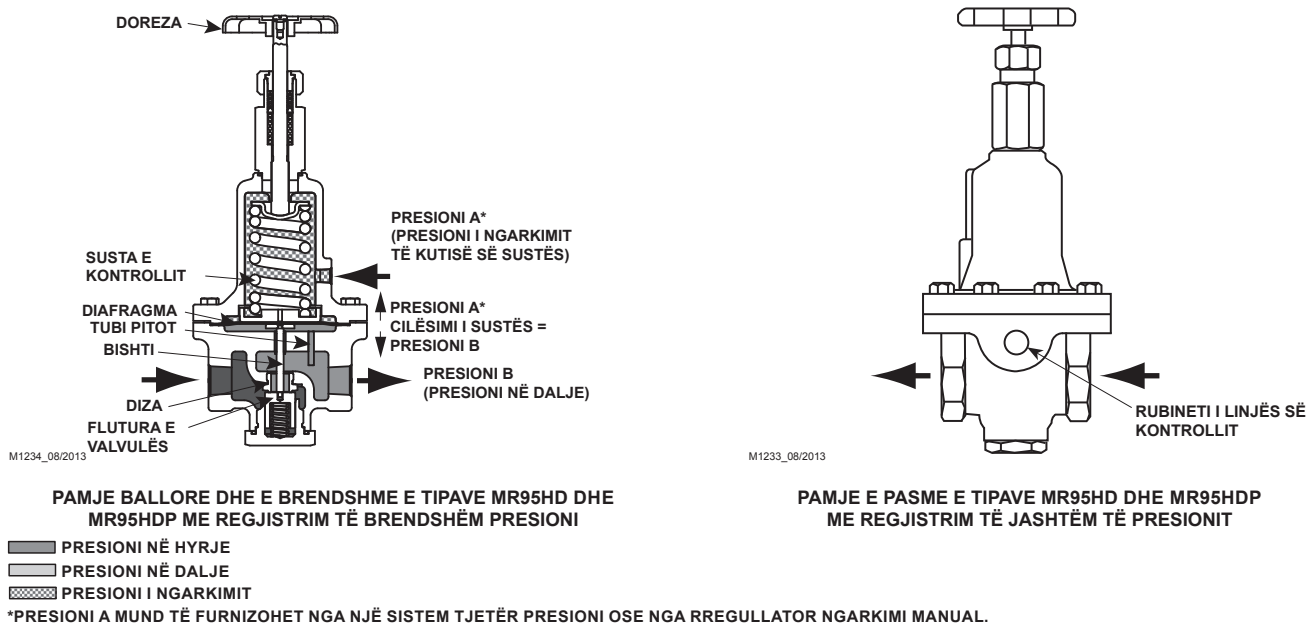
DOREZA

PRESIONI A*
(PRESIONI I NGARKIMIT TË KUTISË SË SUSTËS)

SUSTA E KONTROLLIT

PRESIONI A*
CILËSIMI I SUSTËS =
PRESIONI B

DIAFRAGMA
TUBI PITOT
BISHTI

PRESIONI B
(PRESIONI NË DALJE)

DIZA
FLUTURA E VALVULËS

M1234_08/2013

PAMJE BALLORE DHE E BRENDSHME E TIPAVE MR95HD DHE MR95HDP ME REGJISTRIM TË BRENDSHËM PRESIONI

RUBINETI I LINJËS SË KONTROLLIT

M1233_08/2013

PAMJE E PASME E TIPAVE MR95HD DHE MR95HDP ME REGJISTRIM TË JASHTËM TË PRESIONIT

PRESIONI NË HYRJE
PRESIONI NË DALJE
PRESIONI I NGARKIMIT

*PRESIONI A MUND TË FURNIZOHET NGA NJË SISTEM TJETËR PRESIONI OSE NGA RREGULLATOR NGARKIMI MANUAL.